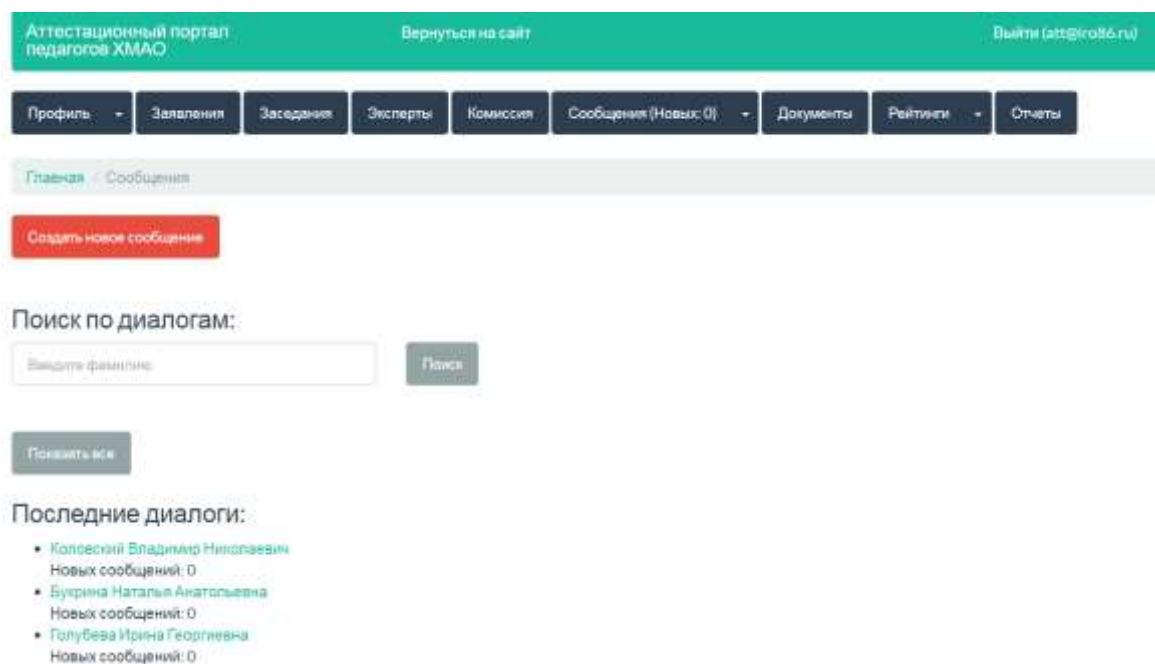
Аттестационный портал педагогов ХМАО

Вернуться на сайт

Выйти (att@iro86.ru)

Профиль

Заявления

Заседания

Эксперты

Комиссия

Сообщения (Новых: 0)

Документы

Рейтинги

Отчеты

Главная / Сообщения

Создать новое сообщение

Поиск по диалогам:

Введите фамилию

Поиск

Показать все

Последние диалоги:

• Колосский Владимир Николаевич
Новых сообщений: 0
• Букрина Наталья Анатольевна
Новых сообщений: 0
• Голубева Ирина Георгиевна
Новых сообщений: 0